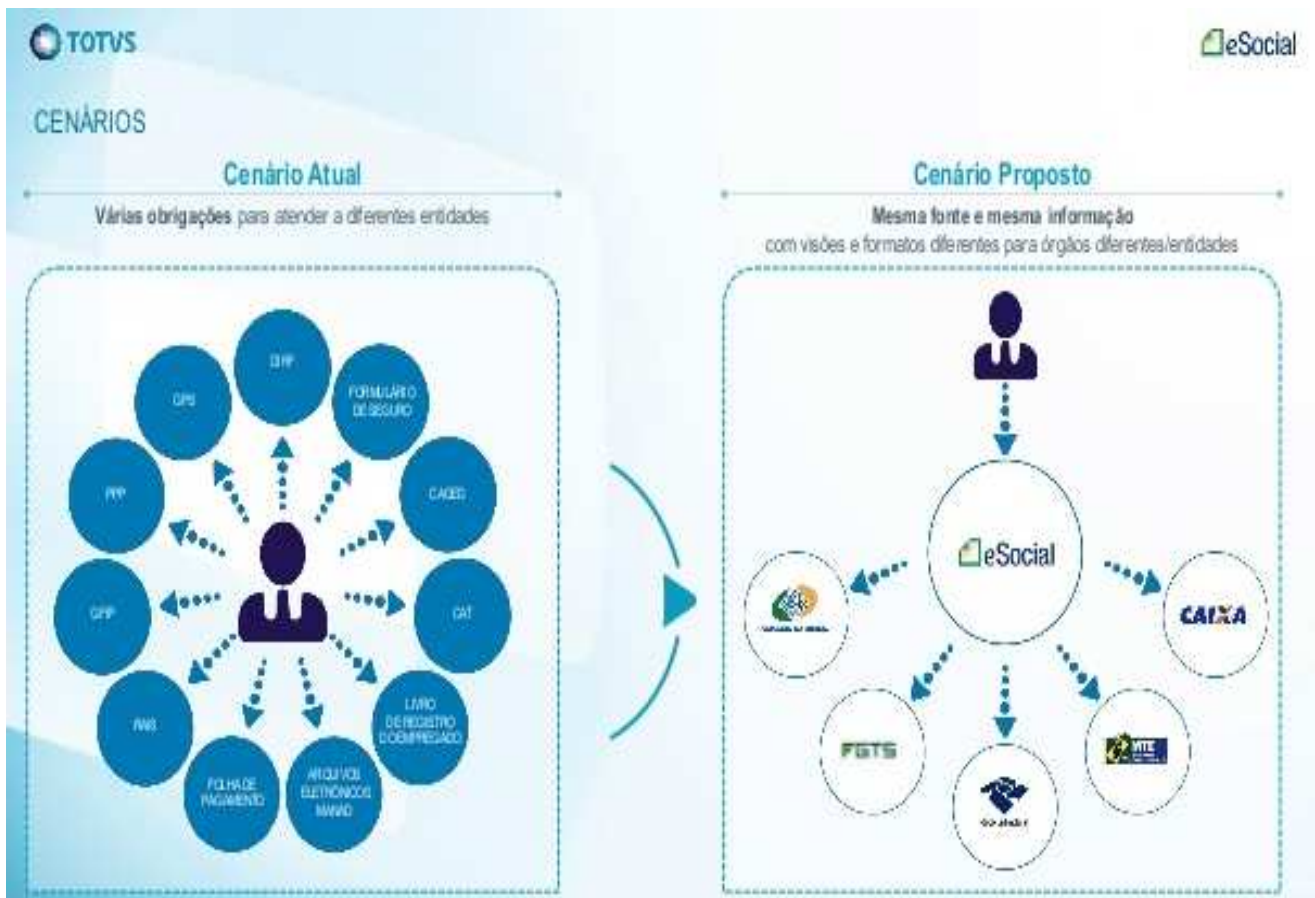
TOTVS

eSocial

CENÁRIOS

Cenário Atual

Várias obrigações para atender a diferentes entidades

DIRF

GPS

FORMULÁRIO DE SEGURO

PPP

CAGED

GFIP

CAT

RAIS

LIVRO DE REGISTRO DO EMPREGADO

FOLHA DE PAGAMENTO

ARQUIVOS ELETRÔNICOS MANAD

Cenário Proposto

Mesma fonte e mesma informação com visões e formatos diferentes para órgãos diferentes/entidades

eSocial

CAIXA

FGTS

MTE

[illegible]

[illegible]